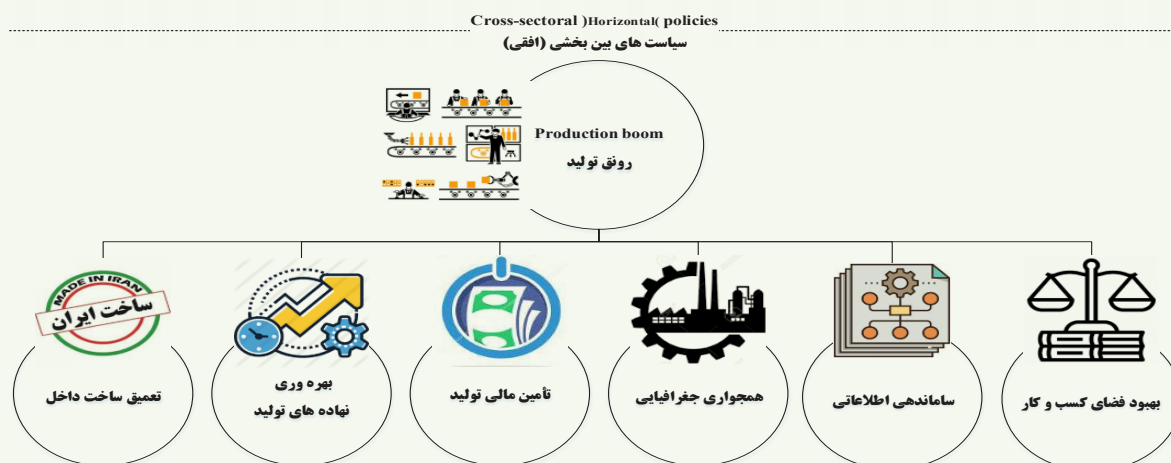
Cross-sectoral )Horizontal( policies
سیاست های بین بخشی (افقی)

Production boom
رونق تولید

MADE IN IRAN
ساخت ایران

تعمیق ساخت داخل

بهره وری
نهاده های تولید

تأمین مالی تولید

همجواری جغرافیایی

ساماندهی اطلاعاتی

بهبود فضای کسب و کار